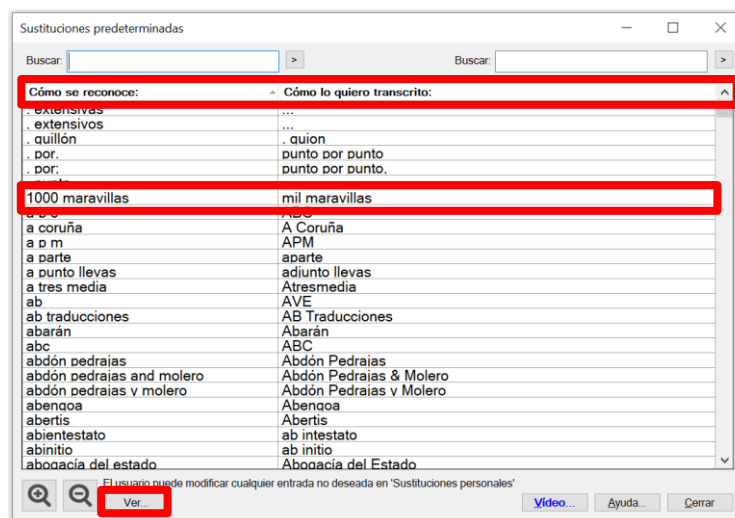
Sustituciones predeterminadas

Buscar: >
Buscar: >

| Cómo se reconoce: | Cómo lo quiero transcrito: |
|---|---|
| . extensivas | ... |
| . extensivos | ... |
| . guillón | . guion |
| . por. | punto por punto |
| . por; | punto por punto, |
| 1000 maravillas | mil maravillas |
| a b c | ABC |
| a coruña | A Coruña |
| a p m | APM |
| a parte | aparte |
| a punto llevas | adjunto llevas |
| a tres media | Atresmedia |
| ab | AVE |
| ab traducciones | AB Traducciones |
| abarán | Abarán |
| abc | ABC |
| abdón pedrajas | Abdón Pedrajas |
| abdón pedrajas and molero | Abdón Pedrajas & Molero |
| abdón pedrajas y molero | Abdón Pedrajas y Molero |
| abengoa | Abengoa |
| abertis | Abertis |
| abientestato | ab intestato |
| abinitio | ab initio |
| abogacía del estado | Abogacía del Estado |

El usuario puede modificar cualquier entrada no deseada en 'Sustituciones personales'

Ver...
Video...
Ayuda...
Cerrar